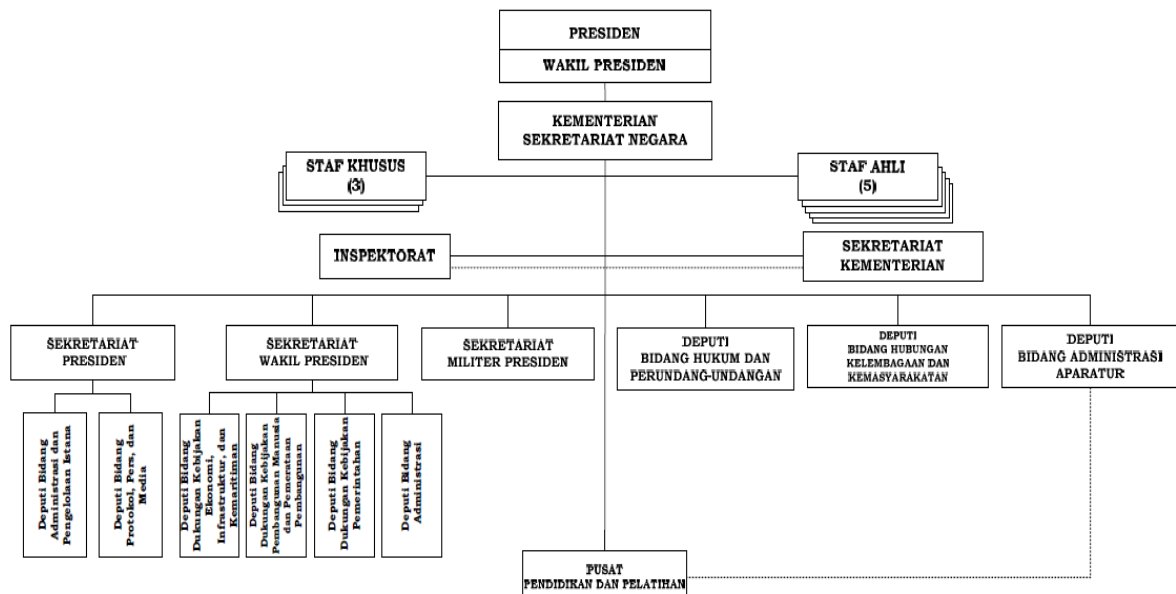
PRESIDEN
WAKIL PRESIDEN

KEMENTERIAN SEKRETARIAT NEGARA

STAF KHUSUS (3)

STAF AHLI (5)

INSPEKTORAT

SEKRETARIAT KEMENTERIAN

SEKRETARIAT PRESIDEN

SEKRETARIAT WAKIL PRESIDEN

SEKRETARIAT MILITER PRESIDEN

DEPUTI BIDANG HUKUM DAN PERUNDANG-UNDANGAN

DEPUTI BIDANG HUBUNGAN KELEMBAGAAN DAN KEMASYARAKATAN

DEPUTI BIDANG ADMINISTRASI APARATUR

Deputi Bidang Administrasi dan Pengelolaan Istana

Deputi Bidang Protokol, Pers, dan Media

Deputi Bidang Dukungan Kebijakan Ekonomi, Infrastruktur, dan Kemaritiman

Deputi Bidang Dukungan Kebijakan Pembangunan Manusia dan Pemerataan Pembangunan

Deputi Bidang Dukungan Kebijakan Pemerintahan

Deputi Bidang Administrasi

PUSAT PENDIDIKAN DAN PELATIHAN